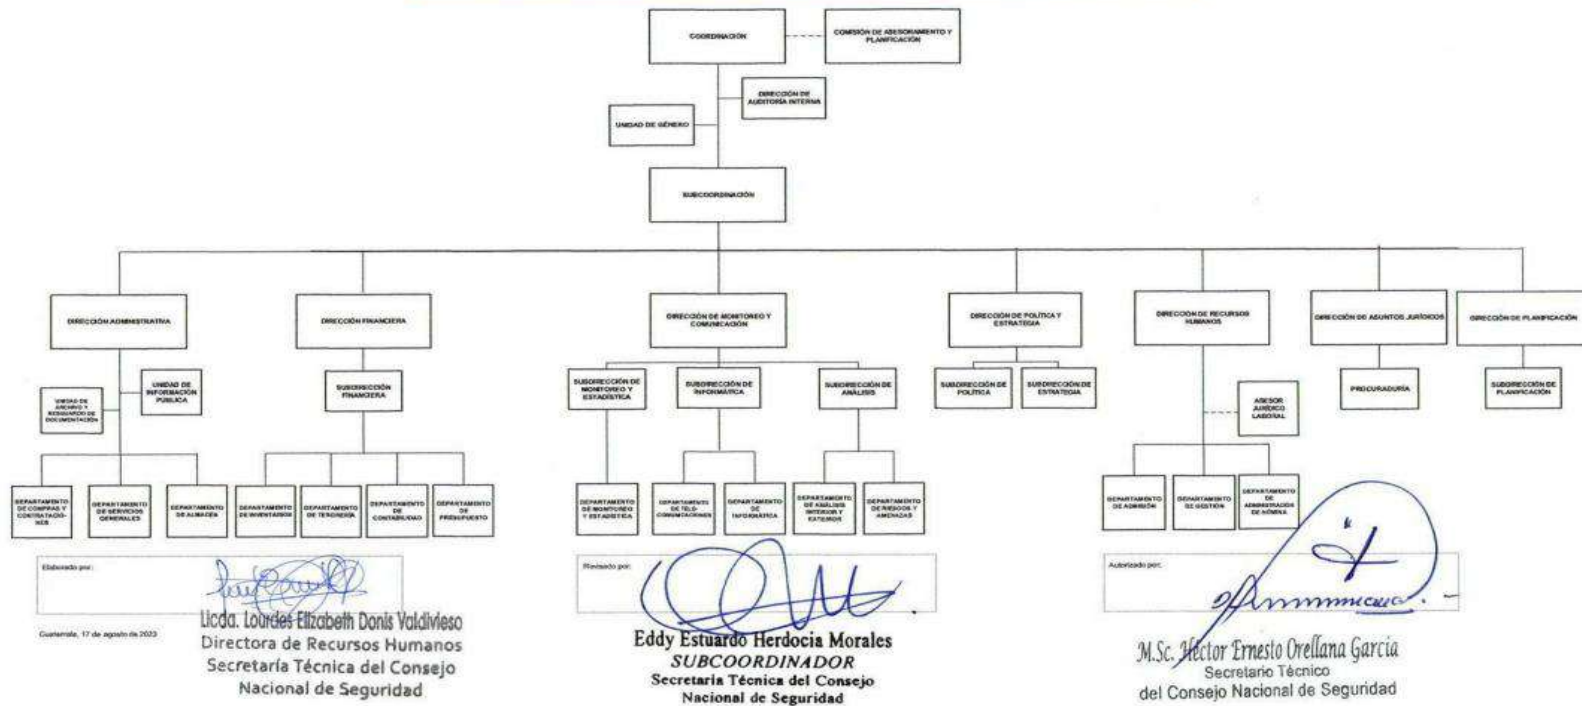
COORDINACIÓN

COMISIÓN DE ASESORAMIENTO Y PLANIFICACIÓN

DIRECCIÓN DE AUDITORÍA INTERNA

UNIDAD DE GÉNERO

SUBCOORDINACIÓN

DIRECCIÓN ADMINISTRATIVA

UNIDAD DE ARCHIVO Y RESGUARDO DE DOCUMENTACIÓN

UNIDAD DE INFORMACIÓN PÚBLICA

DEPARTAMENTO DE COMPRAS Y CONTRATACIONES

DEPARTAMENTO DE SERVICIOS GENERALES

DEPARTAMENTO DE ALMACÉN

DIRECCIÓN FINANCIERA

SUBDIRECCIÓN FINANCIERA

DEPARTAMENTO DE INVENTARIOS

DEPARTAMENTO DE TESORERÍA

DEPARTAMENTO DE CONTABILIDAD

DEPARTAMENTO DE PRESUPUESTO

DIRECCIÓN DE MONITOREO Y COMUNICACIÓN

SUBDIRECCIÓN DE MONITOREO Y ESTADÍSTICA

SUBDIRECCIÓN DE INFORMÁTICA

SUBDIRECCIÓN DE ANÁLISIS

DEPARTAMENTO DE MONITOREO Y ESTADÍSTICA

DEPARTAMENTO DE TELECOMUNICACIONES

DEPARTAMENTO DE INFORMÁTICA

DEPARTAMENTO DE ANÁLISIS INTERIOR Y EXTERIOR

DEPARTAMENTO DE RIESGOS Y AMENAZAS

DIRECCIÓN DE POLÍTICA Y ESTRATEGIA

SUBDIRECCIÓN DE POLÍTICA

SUBDIRECCIÓN DE ESTRATEGIA

DIRECCIÓN DE RECURSOS HUMANOS

ASESOR JURÍDICO LABORAL

DEPARTAMENTO DE ADMISIÓN

DEPARTAMENTO DE GESTIÓN

DEPARTAMENTO DE ADMINISTRACIÓN DE NÓMINA

DIRECCIÓN DE ASUNTOS JURÍDICOS

PROCURADURÍA

DIRECCIÓN DE PLANIFICACIÓN

SUBDIRECCIÓN DE PLANIFICACIÓN

Elaborado por:

Guatemala, 17 de agosto de 2023

Licda. Lourdes Elizabeth Donis Valdivieso
Directora de Recursos Humanos
Secretaría Técnica del Consejo
Nacional de Seguridad

Revisado por:

Eddy Estuardo Herdocia Morales
SUBCOORDINADOR
Secretaría Técnica del Consejo
Nacional de Seguridad

Autorizado por:

M.Sc. Héctor Ernesto Orellana García
Secretario Técnico
del Consejo Nacional de Seguridad